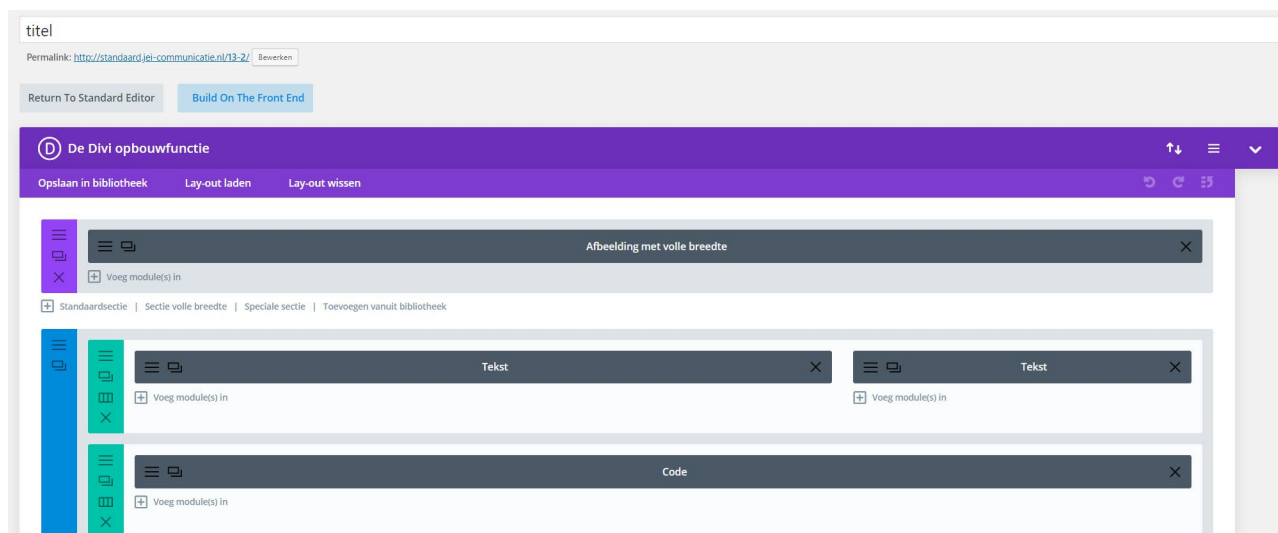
titel

Permalink: http://standaard.jei-communicatie.nl/13-2/ Bewerken

Return To Standard Editor

Build On The Front End

D De Divi opbouwfunctie

Opslaan in bibliotheek Lay-out laden Lay-out wissen

Afbeelding met volle breedte

Voeg module(s) in

Standaardsectie | Sectie volle breedte | Speciale sectie | Toevoegen vanuit bibliotheek

Tekst

Voeg module(s) in

Tekst

Voeg module(s) in

Code

Voeg module(s) in